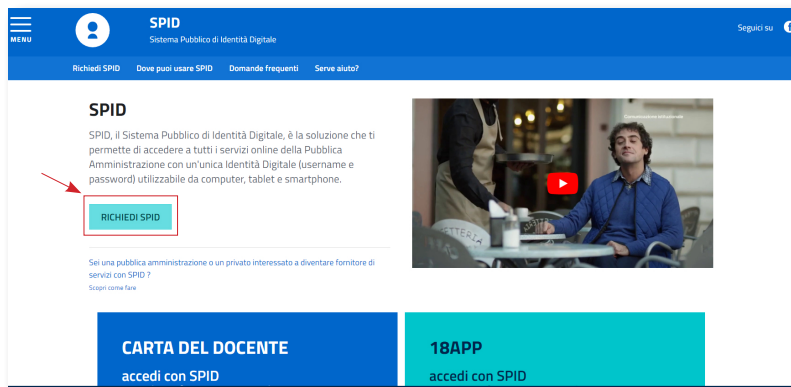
MENU

SPID
Sistema Pubblico di Identità Digitale

Seguici su

Richiedi SPID Dove puoi usare SPID Domande frequenti Serve aiuto?

SPID

SPID, il Sistema Pubblico di Identità Digitale, è la soluzione che ti permette di accedere a tutti i servizi online della Pubblica Amministrazione con un'unica Identità Digitale (username e password) utilizzabile da computer, tablet e smartphone.

RICHIEDI SPID

Sei una pubblica amministrazione o un privato interessato a diventare fornitore di servizi con SPID ?
Scopri come fare

CARTA DEL DOCENTE
accedi con SPID

18APP
accedi con SPID